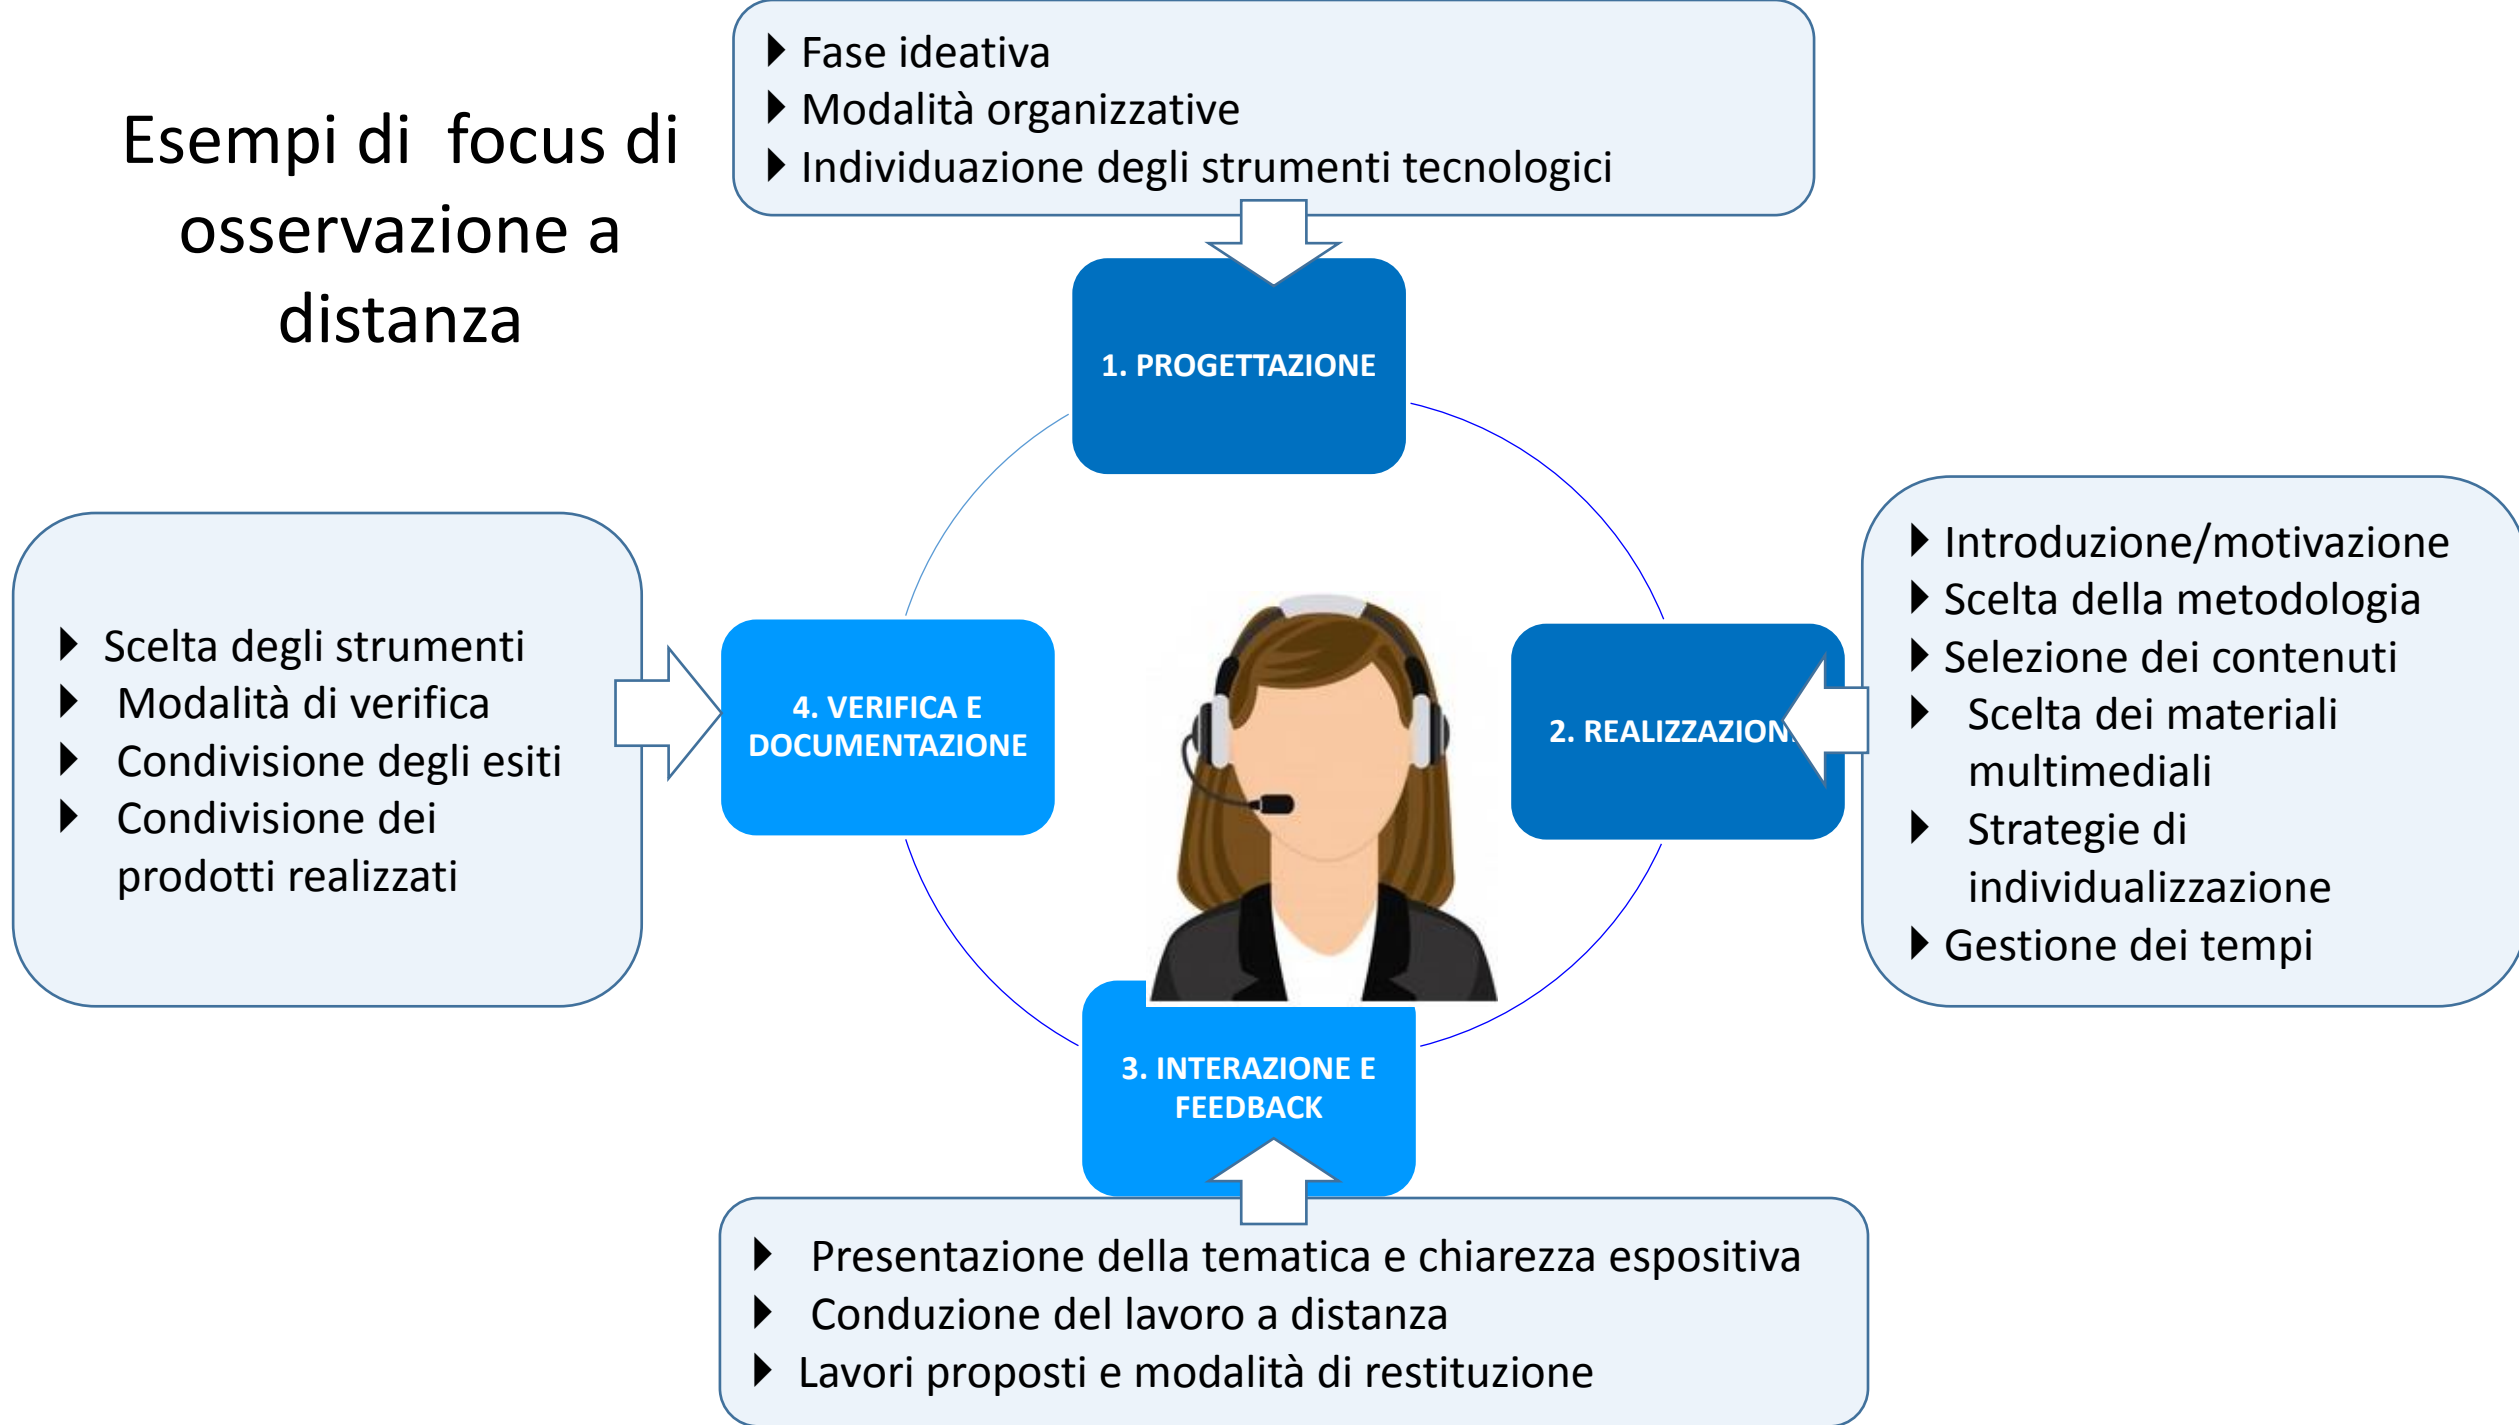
Esempi di focus di osservazione a distanza

- Fase ideativa
- Modalità organizzative
- Individuazione degli strumenti tecnologici

1. PROGETTAZIONE

2. REALIZZAZION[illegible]

- Introduzione/motivazione
- Scelta della metodologia
- Selezione dei contenuti
- Scelta dei materiali multimediali
- Strategie di individualizzazione
- Gestione dei tempi

3. INTERAZIONE E FEEDBACK

- Presentazione della tematica e chiarezza espositiva
- Conduzione del lavoro a distanza
- Lavori proposti e modalità di restituzione

4. VERIFICA E DOCUMENTAZIONE

- Scelta degli strumenti
- Modalità di verifica
- Condivisione degli esiti
- Condivisione dei prodotti realizzati